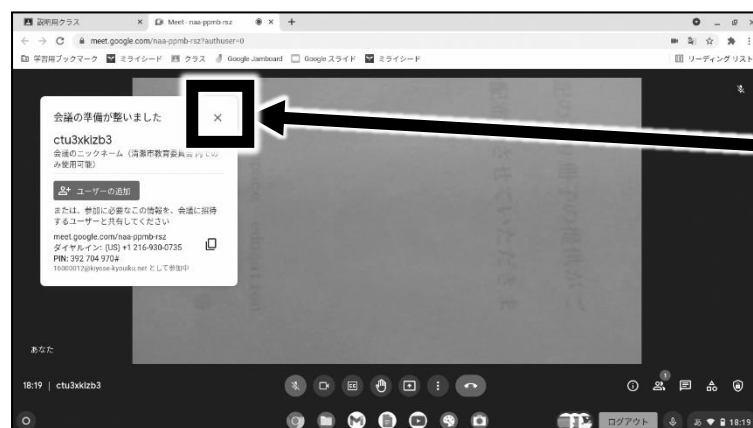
説明用クラス
Meet - naa-ppmb-rsz
meet.google.com/naa-ppmb-rsz?authuser=0
学習用ブックマーク ミライシード クラス Google Jamboard Google スライド ミライシード
リーディング リスト

会議の準備が整いました
×
ctu3xkizb3
会議のニックネーム（清瀬市教育委員会 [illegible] み使用可能）
ユーザーの追加
または、参加に必要なこの情報を、会議に招待するユーザーと共有してください
meet.google.com/naa-ppmb-rsz
ダイヤルイン: (US) +1 216-930-0735
PIN: 392 704 970#
16000012@kiyose-kyouiku.net として参加中

あなた
18:19 | ctu3xkizb3
1
ログアウト
18:19